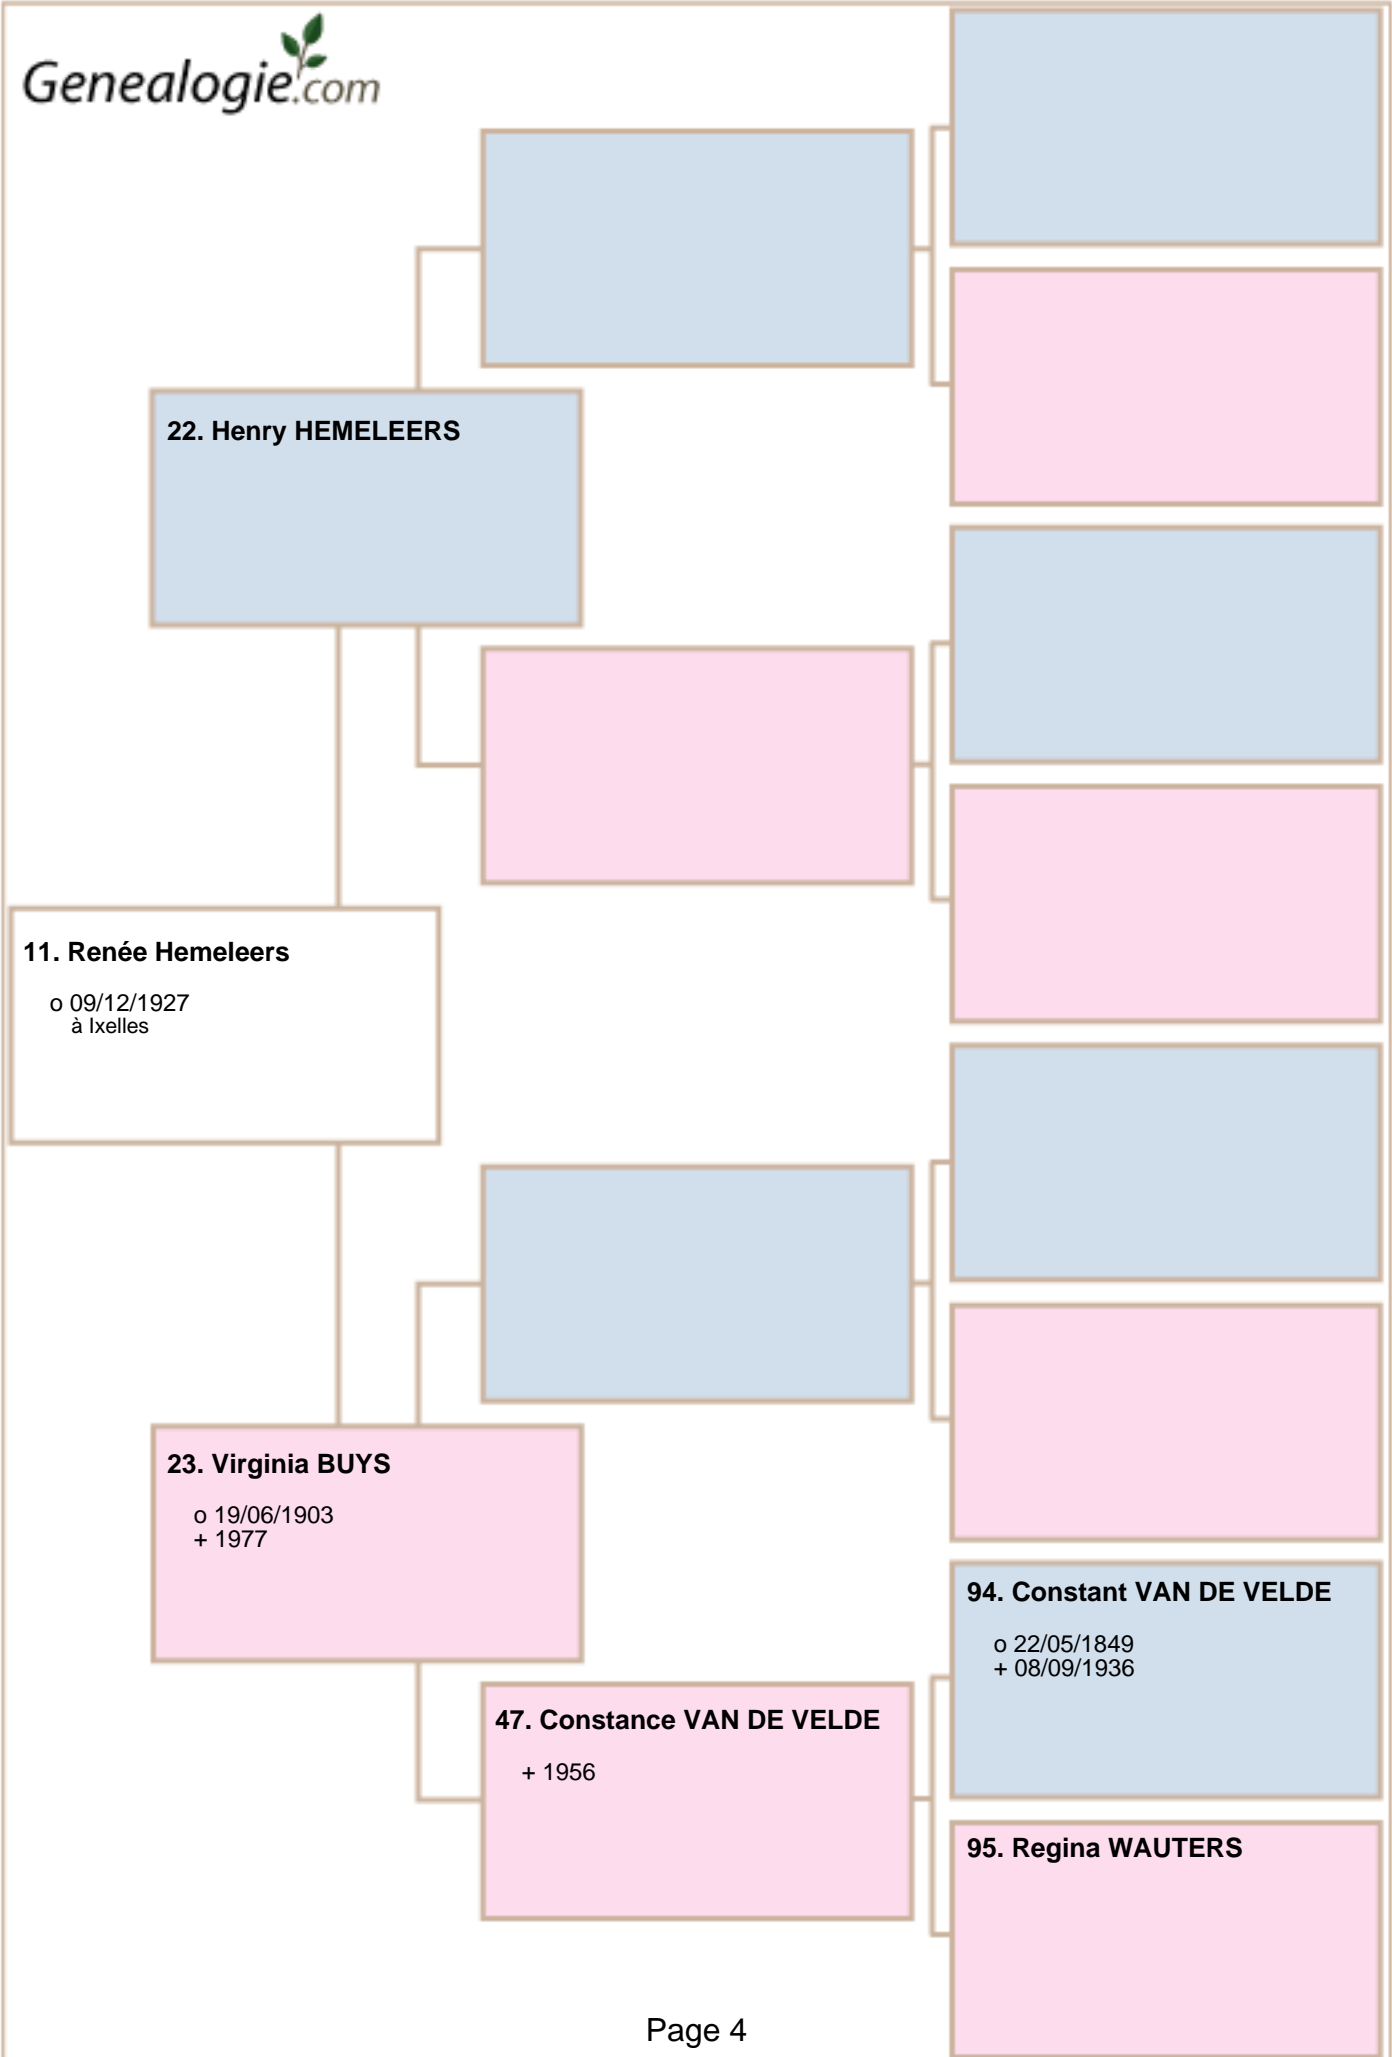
Genealogie.com

22. Henry HEMELEERS

11. Renée Hemeleers

o 09/12/1927
à Ixelles

23. Virginia BUYS

o 19/06/1903
+ 1977

94. Constant VAN DE VELDE

o 22/05/1849
+ 08/09/1936

47. Constance VAN DE VELDE

+ 1956

95. Regina WAUTERS

Page 4